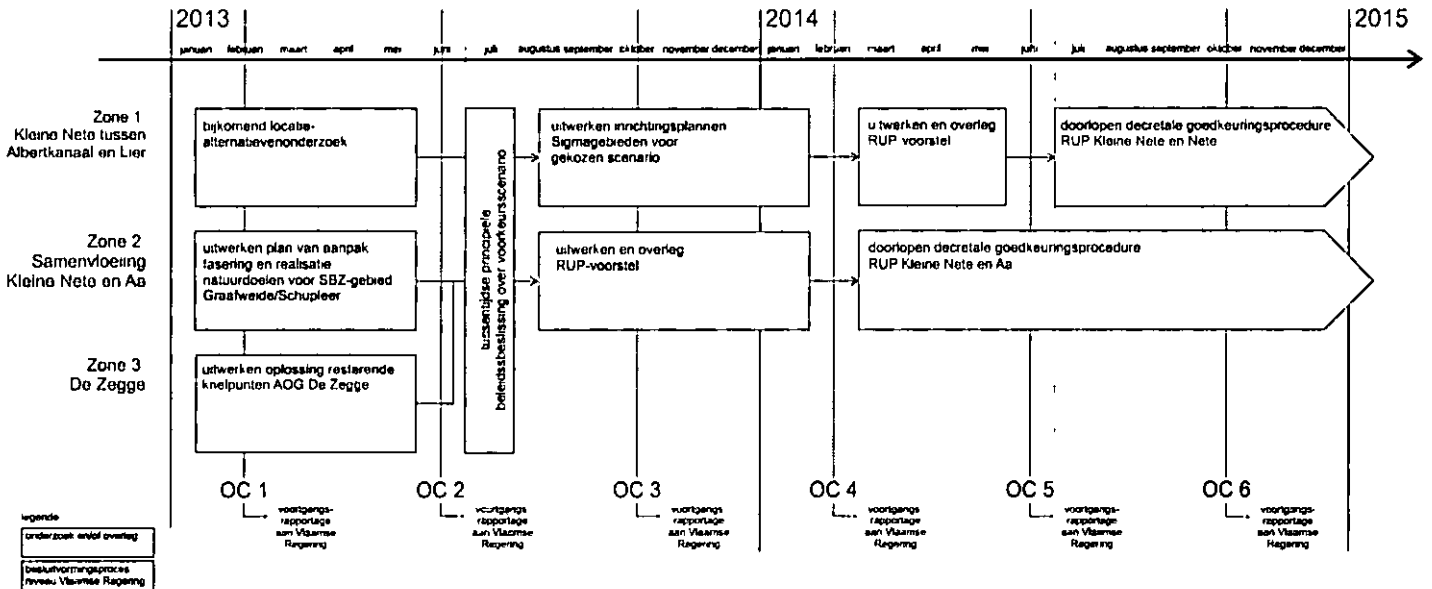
2013
2014
2015

januari februari maart april mei juni juli augustus september oktober november december januari februari maart april mei juni juli augustus september oktober november december

Zone 1
Kleine Nete tussen Albertkanaal en Lier

bijkomend locatie-alternatievenonderzoek

tussentijdse principiele beleidsbeslissing over voorkeursscenario

uitwerken inrichtingsplannen Sigmagebieden voor gekozen scenario

uitwerken en overleg RUP voorstel

doorlopen decretale goedkeuringsprocedure RUP Kleine Nete en Nete

Zone 2
Samenvloeiing Kleine Nete en Aa

uitwerken plan van aanpak fasering en realisatie natuurdoelen voor SBZ-gebied Graafweide/Schupleer

uitwerken en overleg RUP-voorstel

doorlopen decretale goedkeuringsprocedure RUP Kleine Nete en Aa

Zone 3
De Zegge

uitwerken oplossing resterende knelpunten AOG De Zegge

OC 1
voortgangs-rapportage aan Vlaamse Regering

OC 2
voortgangs-rapportage aan Vlaamse Regering

OC 3
voortgangs-rapportage aan Vlaamse Regering

OC 4
voortgangs-rapportage aan Vlaamse Regering

OC 5
voortgangs-rapportage aan Vlaamse Regering

OC 6
voortgangs-rapportage aan Vlaamse Regering

legende
onderzoek en/of overleg
besluitvormingsproces niveau Vlaamse Regering